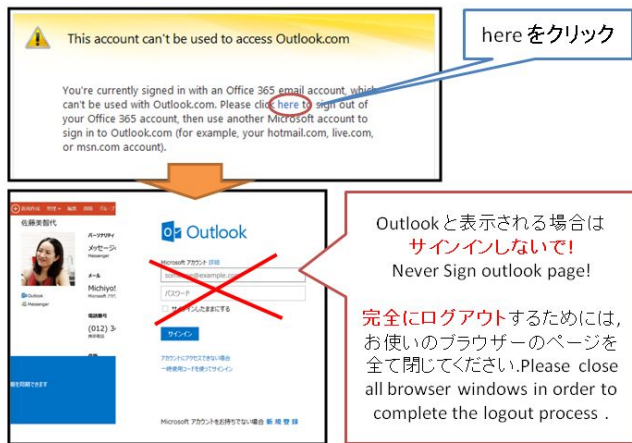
This account can't be used to access Outlook.com

You're currently signed in with an Office 365 email account, which can't be used with Outlook.com. Please click here to sign out of your Office 365 account, then use another Microsoft account to sign in to Outlook.com (for example, your hotmail.com, live.com, or msn.com account).

here をクリック

佐藤美智代

パーソナリティ

メッセージ

Messenger

メール

Michiyo

Outlook

Messenger

電話番号

(012) 3

Outlook

Microsoft アカウント 詳細

someone@example.com

パスワード

サインインしたままにする

サインイン

アカウントにアクセスできない場合

一時使用コードを使ってサインイン

Microsoft アカウントをお持ちでない場合 新規登録

Outlookと表示される場合は
サインインしないで!
Never Sign outlook page!

完全にログアウトするためには，お使いのブラウザーのページを全て閉じてください.Please close all browser windows in order to complete the logout process .